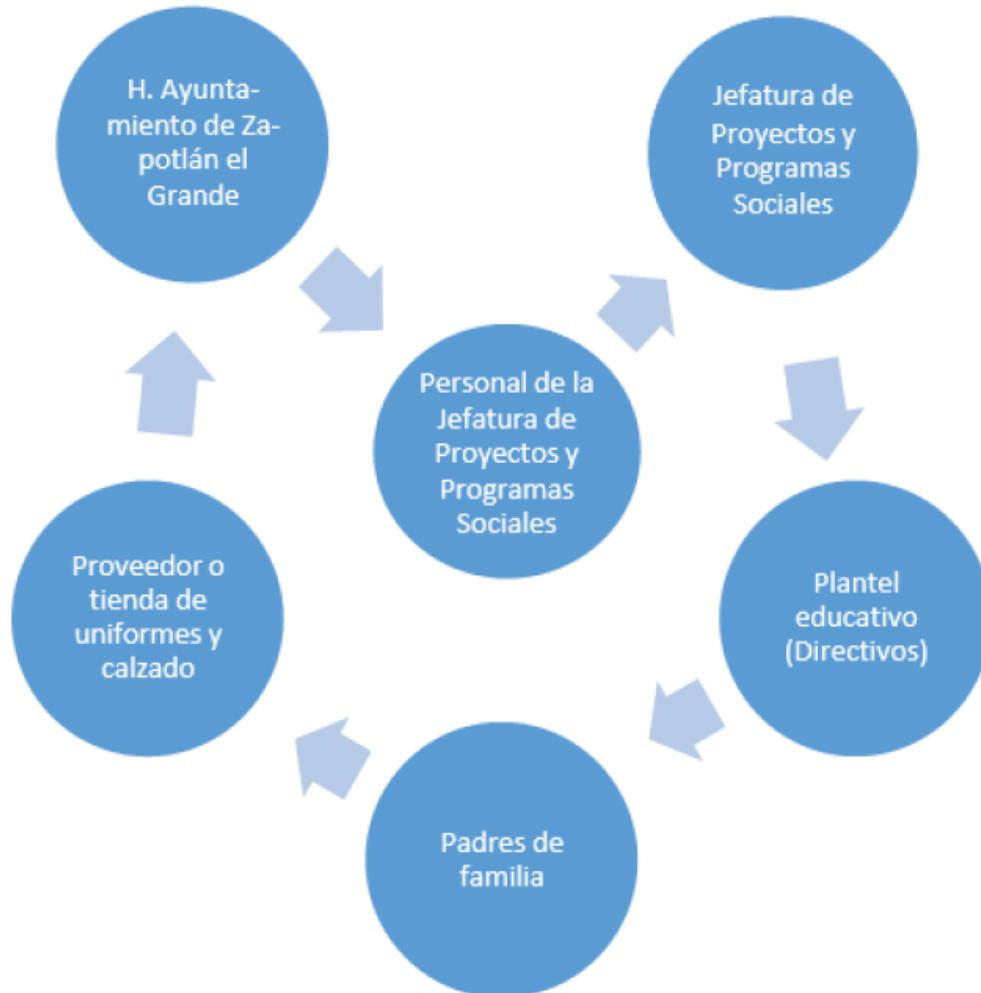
H. Ayuntamiento de Zapotlán el Grande

Jefatura de Proyectos y Programas Sociales

Personal de la Jefatura de Proyectos y Programas Sociales

Plantel educativo (Directivos)

Padres de familia

Proveedor o tienda de uniformes y calzado